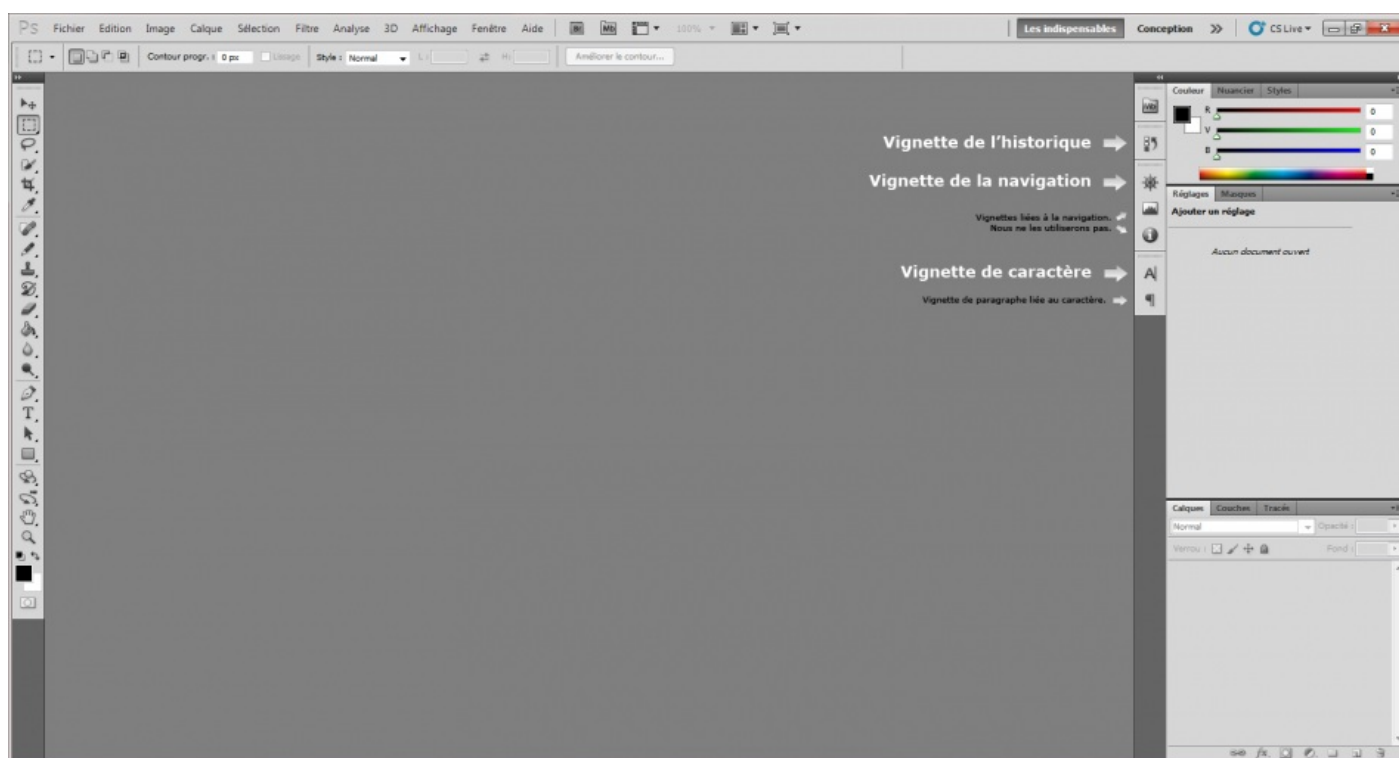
Ps Fichier Edition Image Calque Sélection Filtre Analyse 3D Affichage Fenêtre Aide Mb 100% Les indispensables Conception » CS Live

Contour progr. : 0 px Lissage Style : Normal L : H : Améliorer le contour...

Vignette de l'historique

Vignette de la navigation

Vignettes liées à la navigation. Nous ne les utiliserons pas.

Vignette de caractère

Vignette de paragraphe liée au caractère.

Couleur Nuancier Styles

R 0
V 0
B 0

Réglages Masques

Ajouter un réglage

Aucun document ouvert

Calques Couches Tracés

Normal Opacité :

Verrou : Fond :